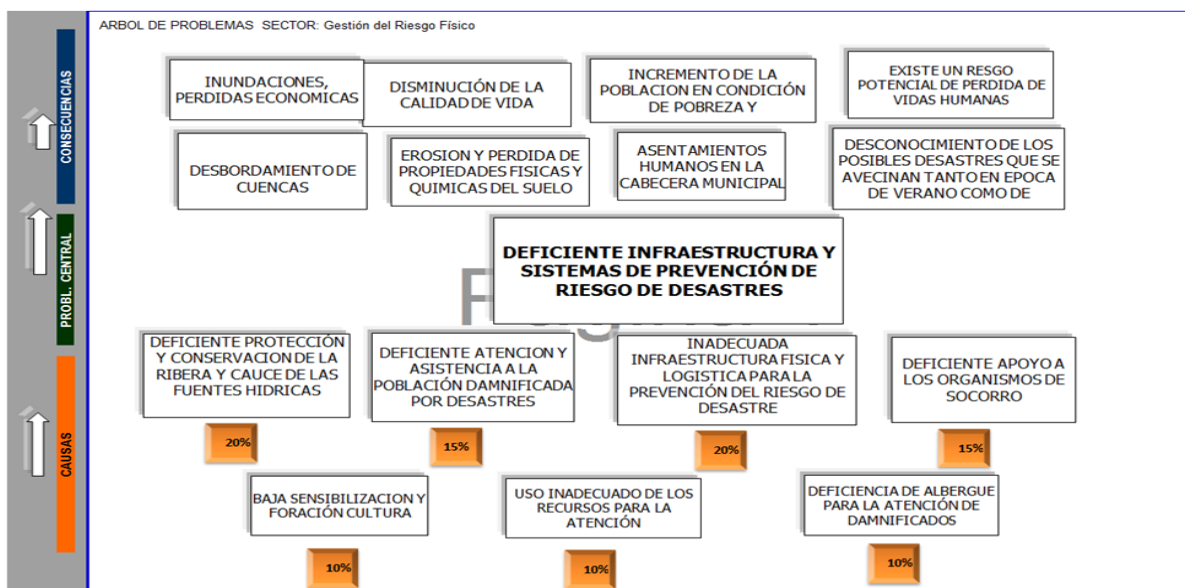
CONSECUENCIAS

PROBL. CENTRAL

CAUSAS

ARBOL DE PROBLEMAS SECTOR: Gestión del Riesgo Físico

INUNDACIONES, PERDIDAS ECONOMICAS

DISMINUCIÓN DE LA CALIDAD DE VIDA

INCREMENTO DE LA POBLACION EN CONDICIÓN DE POBREZA Y

EXISTE UN RESGO POTENCIAL DE PERDIDA DE VIDAS HUMANAS

DESBORDAMIENTO DE CUENCAS

EROSION Y PERDIDA DE PROPIEDADES FISICAS Y QUIMICAS DEL SUELO

ASENTAMIENTOS HUMANOS EN LA CABECERA MUNICIPAL

DESCONOCIMIENTO DE LOS POSIBLES DESASTRES QUE SE AVECINAN TANTO EN EPOCA DE VERANO COMO DE

DEFICIENTE INFRAESTRUCTURA Y SISTEMAS DE PREVENCIÓN DE RIESGO DE DESASTRES

DEFICIENTE PROTECCIÓN Y CONSERVACION DE LA RIBERA Y CAUCE DE LAS FUENTES HIDRICAS

20%

DEFICIENTE ATENCION Y ASISTENCIA A LA POBLACIÓN DAMNIFICADA POR DESASTRES

15%

INADECUADA INFRAESTRUCTURA FISICA Y LOGISTICA PARA LA PREVENCIÓN DEL RIESGO DE DESASTRE

20%

DEFICIENTE APOYO A LOS ORGANISMOS DE SOCORRO

15%

BAJA SENSIBILIZACION Y FORACIÓN CULTURA

10%

USO INADECUADO DE LOS RECURSOS PARA LA ATENCIÓN

10%

DEFICIENCIA DE ALBERGUE PARA LA ATENCIÓN DE DAMNIFICADOS

10%